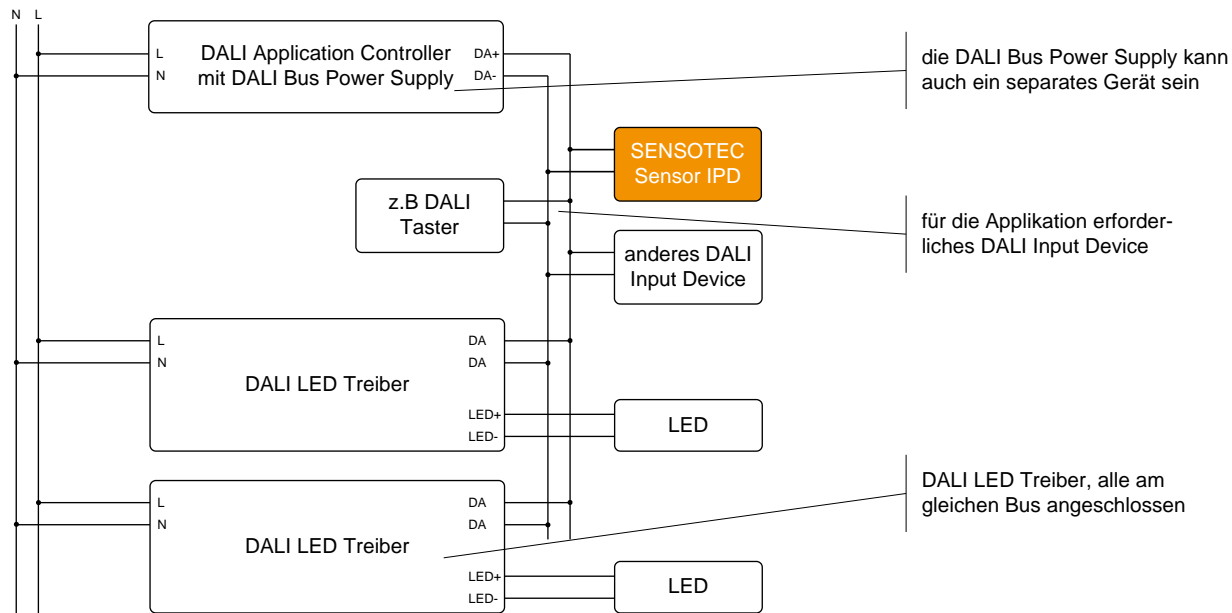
N L

L
N
DALI Application Controller mit DALI Bus Power Supply
DA+
DA-

die DALI Bus Power Supply kann auch ein separates Gerät sein

SENSOTEC Sensor IPD

z.B DALI Taster

für die Applikation erforderliches DALI Input Device

anderes DALI Input Device

L
N
DALI LED Treiber
DA
DA
LED+
LED-

LED

DALI LED Treiber, alle am gleichen Bus angeschlossen

L
N
DALI LED Treiber
DA
DA
LED+
LED-

LED